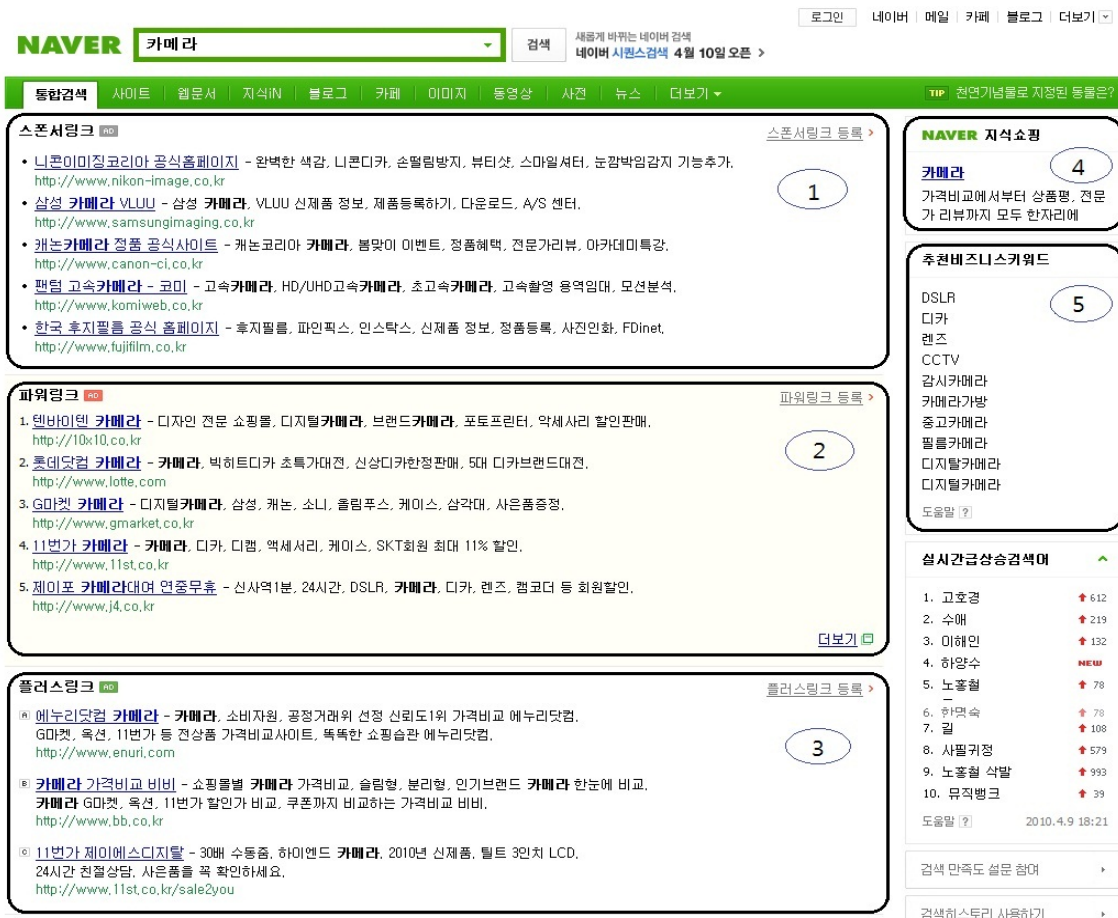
로그인 | 네이버 | 메일 | 카페 | 블로그 | 더보기

NAVER 카메라 검색 새롭게 바뀌는 네이버 검색 네이버 시퀀스검색 4월 10일 오픈 >

통합검색 사이트 웹문서 지식iN 블로그 카페 이미지 동영상 사전 뉴스 더보기 TIP 천연기념물로 지정된 동물은?

스폰서링크 AD 스폰서링크 등록 >

• 니콘이미징코리아 공식홈페이지 - 완벽한 색감, 니콘디카, 손떨림방지, 뷰티샷, 스마일셔터, 눈깜박임감지 기능추가. http://www.nikon-image.co.kr
• 삼성 카메라 VLUU - 삼성 카메라, VLUU 신제품 정보, 제품등록하기, 다운로드, A/S 센터. http://www.samsungimaging.co.kr
• 캐논카메라 정품 공식사이트 - 캐논코리아 카메라, 봄맞이 이벤트, 정품혜택, 전문가리뷰, 아카데미특강. http://www.canon-ci.co.kr
• 팬텀 고속카메라 - 코미 - 고속카메라, HD/UHD고속카메라, 초고속카메라, 고속촬영 용역임대, 모션분석. http://www.komiweb.co.kr
• 한국 후지필름 공식 홈페이지 - 후지필름, 파인픽스, 인스탁스, 신제품 정보, 정품등록, 사진인화, FDinet. http://www.fujifilm.co.kr

1

파워링크 AD 파워링크 등록 >

1. 텐바이텐 카메라 - 디자인 전문 쇼핑몰, 디지털카메라, 브랜드카메라, 포토프린터, 악세사리 할인판매. http://10x10.co.kr
2. 롯데닷컴 카메라 - 카메라, 빅히트디카 초특가대전, 신상디카한정판매, 5대 디카브랜드대전. http://www.lotte.com
3. G마켓 카메라 - 디지털카메라, 삼성, 캐논, 소니, 올림푸스, 케이스, 삼각대, 사은품증정. http://www.gmarket.co.kr
4. 11번가 카메라 - 카메라, 디카, 디캠, 액세서리, 케이스, SKT회원 최대 11% 할인. http://www.11st.co.kr
5. 제이포 카메라대여 연중무휴 - 신사역1분, 24시간, DSLR, 카메라, 디카, 렌즈, 캠코더 등 회원할인. http://www.j4.co.kr

2

더보기

플러스링크 AD 플러스링크 등록 >

A 에누리닷컴 카메라 - 카메라, 소비자원, 공정거래위 선정 신뢰도1위 가격비교 에누리닷컴. G마켓, 옥션, 11번가 등 전상품 가격비교사이트, 똑똑한 쇼핑습관 에누리닷컴. http://www.enuri.com

B 카메라 가격비교 비비 - 쇼핑몰별 카메라 가격비교, 슬림형, 분리형, 인기브랜드 카메라 한눈에 비교. 카메라 G마켓, 옥션, 11번가 할인가 비교, 쿠폰까지 비교하는 가격비교 비비. http://www.bb.co.kr

C 11번가 제이에스디지탈 - 30배 수동줌, 하이엔드 카메라, 2010년 신제품, 틸트 3인치 LCD. 24시간 친절상담, 사은품을 꼭 확인하세요. http://www.11st.co.kr/sale2you

3

NAVER 지식쇼핑
카메라
가격비교에서부터 상품평, 전문가 리뷰까지 모두 한자리에

4

추천비즈니스키워드
DSLR
디카
렌즈
CCTV
감시카메라
카메라가방
중고카메라
필름카메라
디지털카메라
디지털카메라
도움말 ?

5

실시간급상승검색어
1. 고호경 612
2. 수애 219
3. 이해인 132
4. 하양수 NEW
5. 노홍철 78
6. 한명숙 78
7. 길 108
8. 사필귀정 579
9. 노홍철 삭발 993
10. 뮤직뱅크 39
도움말 ? 2010.4.9 18:21

검색 만족도 설문 참여

검색히스토리 사용하기